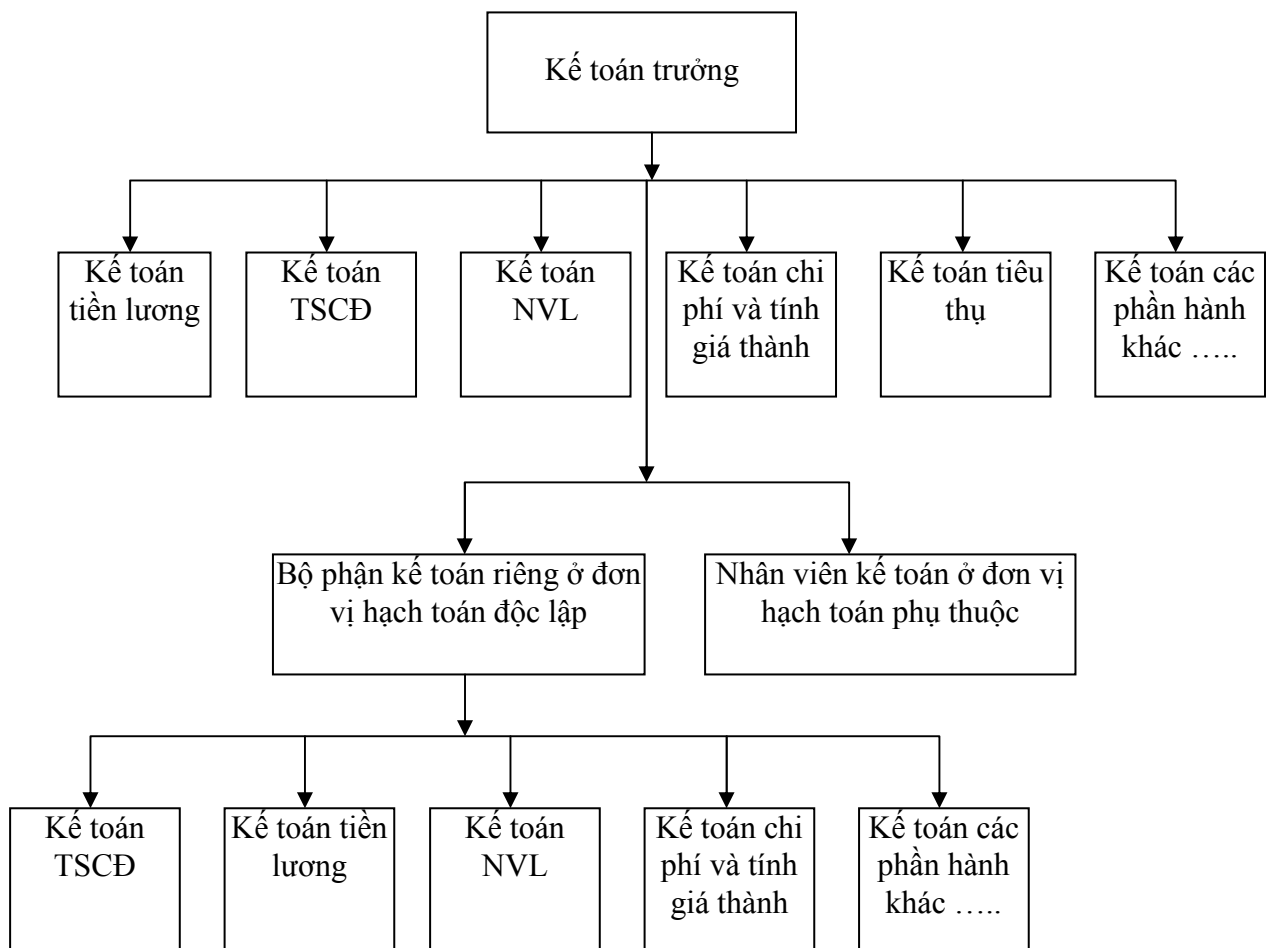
Kế toán trưởng

Kế toán tiền lương

Kế toán TSCĐ

Kế toán NVL

Kế toán chi phí và tính giá thành

Kế toán tiêu thụ

Kế toán các phần hành khác …..

Bộ phận kế toán riêng ở đơn vị hạch toán độc lập

Nhân viên kế toán ở đơn vị hạch toán phụ thuộc

Kế toán TSCĐ

Kế toán tiền lương

Kế toán NVL

Kế toán chi phí và tính giá thành

Kế toán các phần hành khác …..